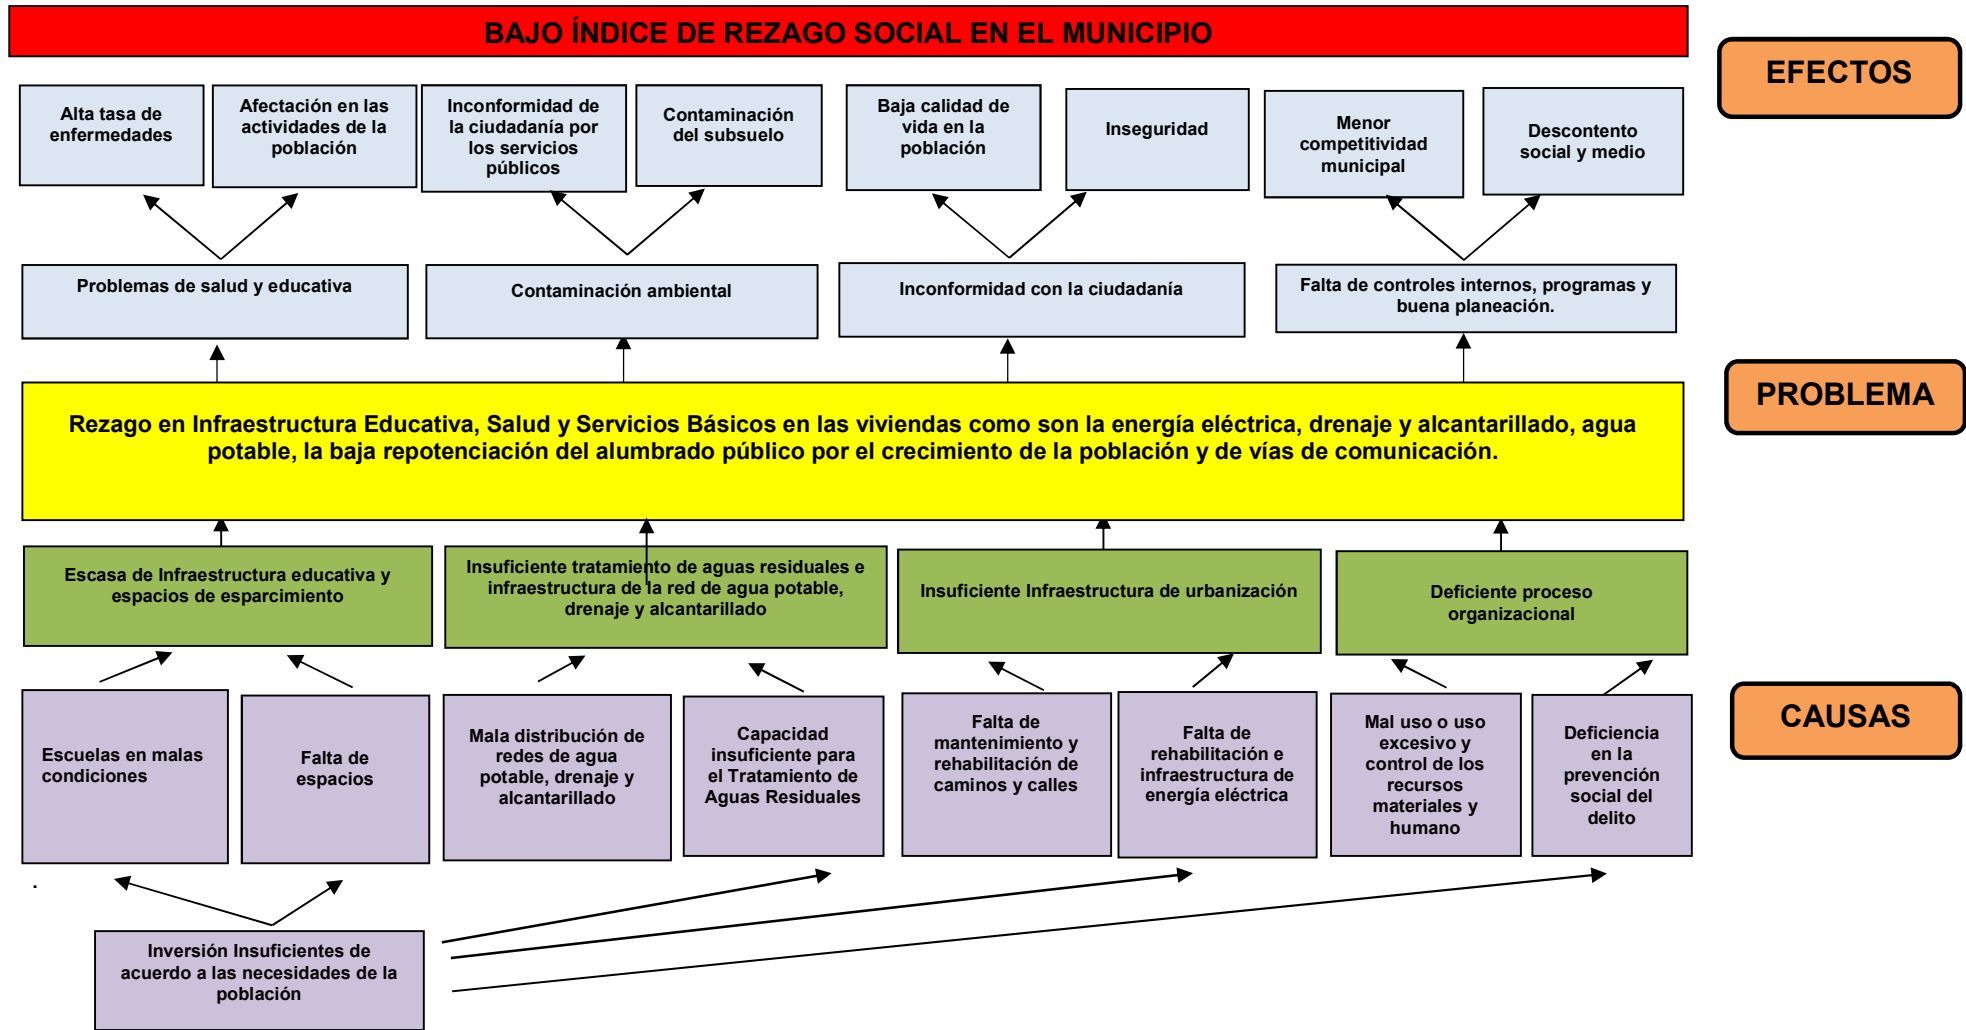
BAJO ÍNDICE DE REZAGO SOCIAL EN EL MUNICIPIO

EFECTOS

Alta tasa de enfermedades

Afectación en las actividades de la población

Inconformidad de la ciudadanía por los servicios públicos

Contaminación del subsuelo

Baja calidad de vida en la población

Inseguridad

Menor competitividad municipal

Descontento social y medio

Problemas de salud y educativa

Contaminación ambiental

Inconformidad con la ciudadanía

Falta de controles internos, programas y buena planeación.

PROBLEMA

Rezago en Infraestructura Educativa, Salud y Servicios Básicos en las viviendas como son la energía eléctrica, drenaje y alcantarillado, agua potable, la baja repotenciación del alumbrado público por el crecimiento de la población y de vías de comunicación.

Escasa de Infraestructura educativa y espacios de esparcimiento

Insuficiente tratamiento de aguas residuales e infraestructura de la red de agua potable, drenaje y alcantarillado

Insuficiente Infraestructura de urbanización

Deficiente proceso organizacional

CAUSAS

Escuelas en malas condiciones

Falta de espacios

Mala distribución de redes de agua potable, drenaje y alcantarillado

Capacidad insuficiente para el Tratamiento de Aguas Residuales

Falta de mantenimiento y rehabilitación de caminos y calles

Falta de rehabilitación e infraestructura de energía eléctrica

Mal uso o uso excesivo y control de los recursos materiales y humano

Deficiencia en la prevención social del delito

Inversión Insuficientes de acuerdo a las necesidades de la población